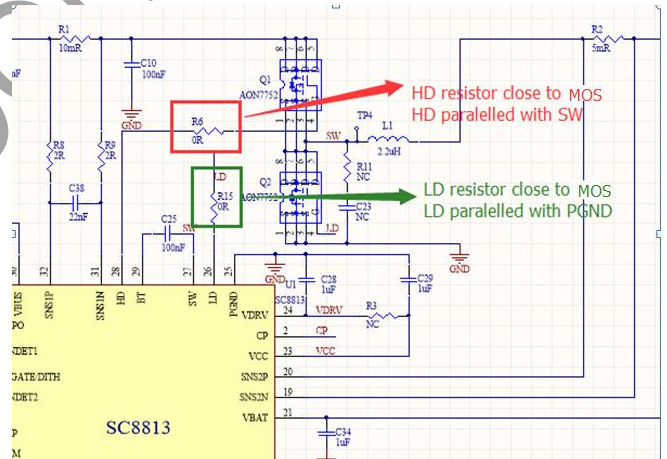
R1
10mR
C10
100nF
GND
R2
5mR
Q1
AON7752
HD resistor close to MOS
HD paralelled with SW
R6
0R
TP4
L1
SW
2.2uH
R8
2R
R9
2R
R11
NC
C38
22nF
LD
R15
0R
Q2
AON7752
LD resistor close to MOS
LD paralelled with PGND
C23
NC
C25
100nF
SW
LD
GND
GND
C28
1uF
C29
1uF
U1
SC8813
32
31
28
29
27
26
25
VBUS
SNS1P
SNS1N
HD
BT
SW
LD
PGND
VDRV
24
VDRV
R3
NC
CP
2
CP
VCC
23
VCC
SNS2P
20
SNS2N
19
VBAT
21
C34
1uF
PO
NDET1
GATE/DITH
NDET2
SC8813
P
M
nF